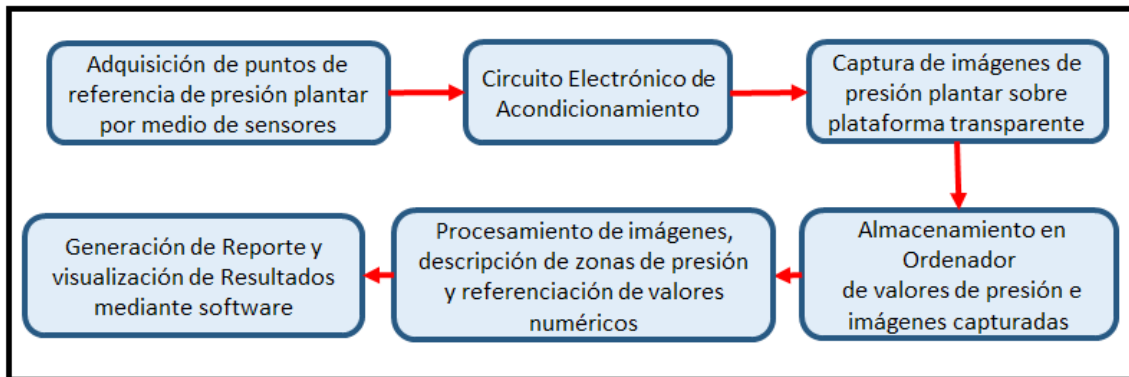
Adquisición de puntos de referencia de presión plantar por medio de sensores

Circuito Electrónico de Acondicionamiento

Captura de imágenes de presión plantar sobre plataforma transparente

Almacenamiento en Ordenador de valores de presión e imágenes capturadas

Procesamiento de imágenes, descripción de zonas de presión y referenciación de valores numéricos

Generación de Reporte y visualización de Resultados mediante software